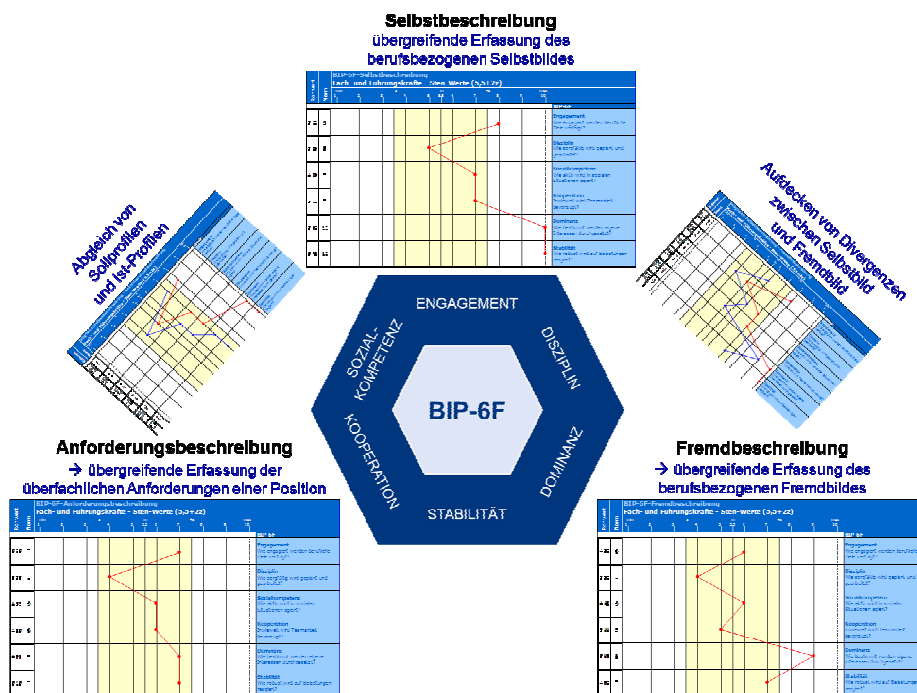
Selbstbeschreibung
übergreifende Erfassung des berufsbezogenen Selbstbildes

BIP-6F-Selbstbeschreibung
Fach- und Führungskräfte - Sten-Werte (5,5±2)

Engagement
Disziplin
Sozialkompetenz
Kooperation
Dominanz
Stabilität

Abgleich von Sollprofilen und Ist-Profilen

Aufdecken von Divergenzen zwischen Selbstbild und Fremdbild

ENGAGEMENT
DISZIPLIN
DOMINANZ
STABILITÄT
KOOPERATION
SOZIAL-KOMPETENZ
BIP-6F

Anforderungsbeschreibung
→ übergreifende Erfassung der überfachlichen Anforderungen einer Position

BIP-6F-Anforderungsbeschreibung
Fach- und Führungskräfte - Sten-Werte (5,5±2)

Engagement
Disziplin
Sozialkompetenz
Kooperation
Dominanz
Stabilität

Fremdbeschreibung
→ übergreifende Erfassung des berufsbezogenen Fremdbildes

BIP-6F-Fremdbeschreibung
Fach- und Führungskräfte - Sten-Werte (5,5±2)

Engagement
Disziplin
Sozialkompetenz
Kooperation
Dominanz
Stabilität